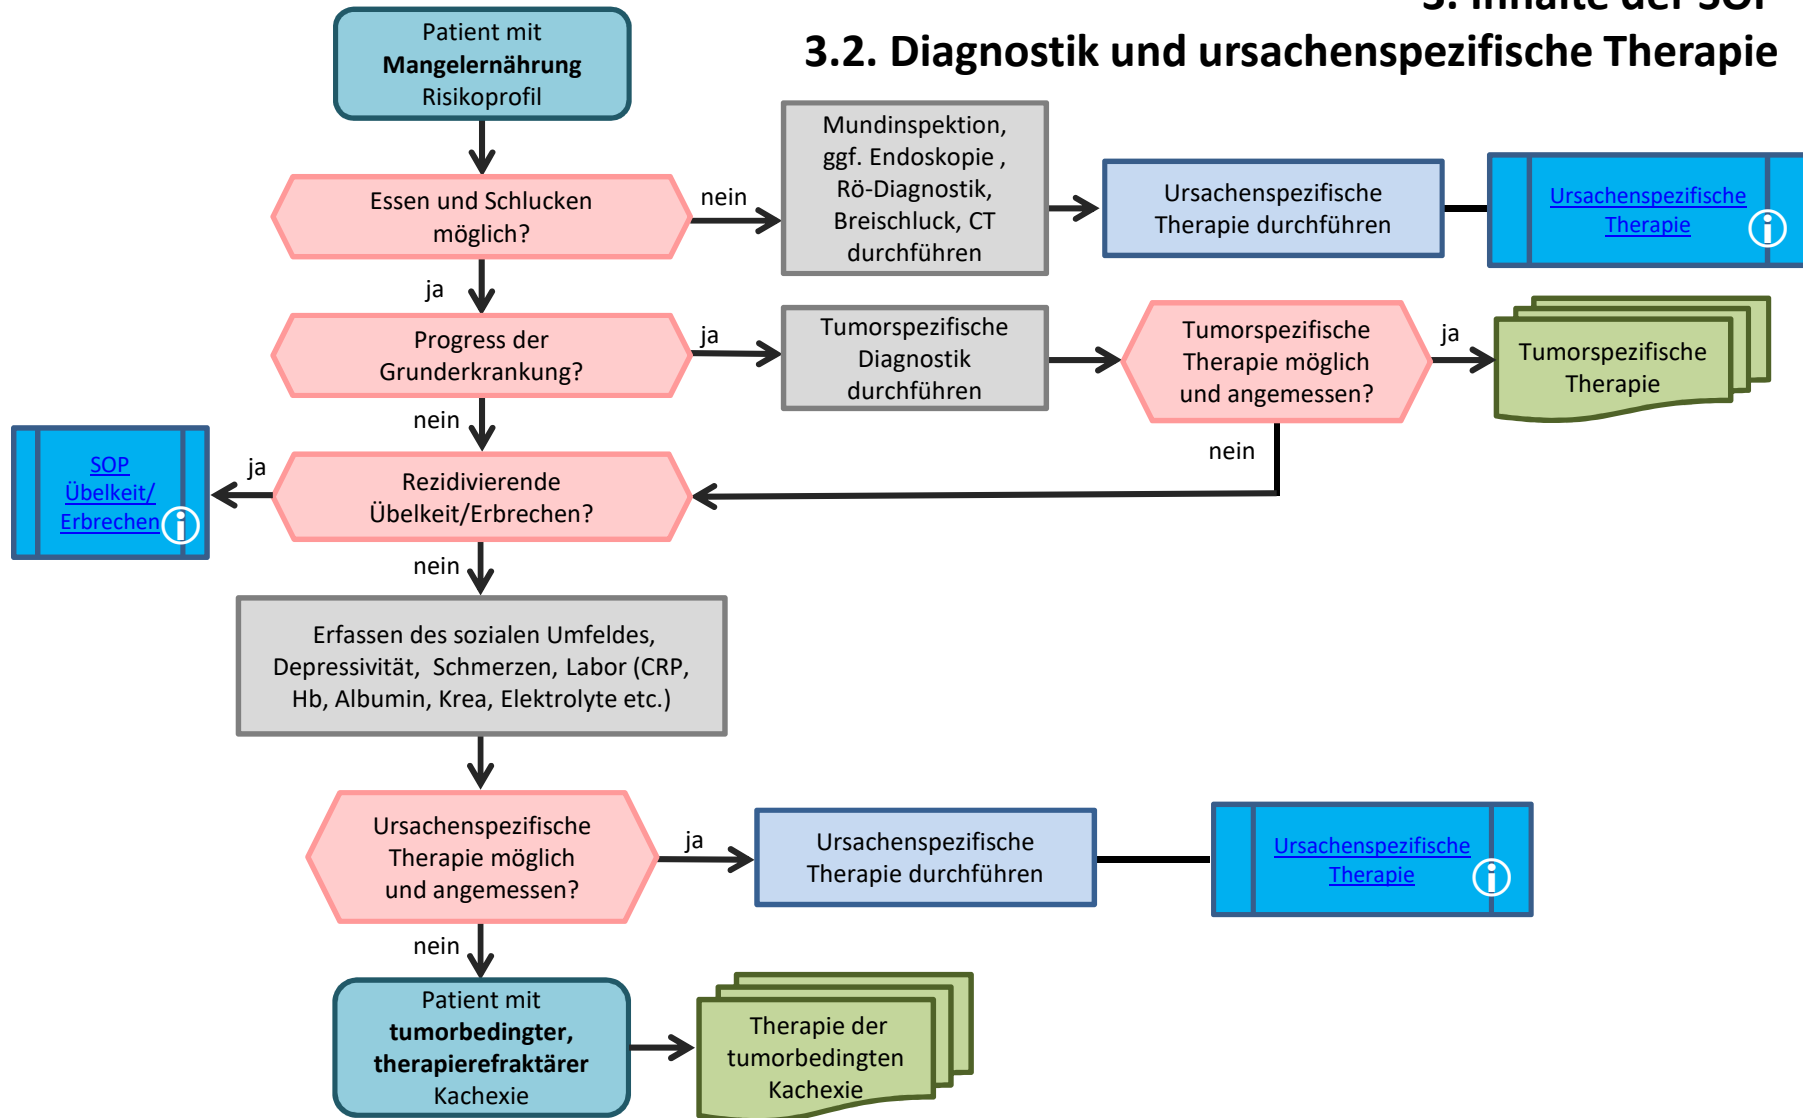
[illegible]

3.2. Diagnostik und ursachenspezifische Therapie

Patient mit **Mangelernährung** Risikoprofil

Essen und Schlucken möglich?

nein

Mundinspektion, ggf. Endoskopie , Rö-Diagnostik, Breischluck, CT durchführen

Ursachenspezifische Therapie durchführen

Ursachenspezifische Therapie

ja

Progress der Grunderkrankung?

ja

Tumorspezifische Diagnostik durchführen

Tumorspezifische Therapie möglich und angemessen?

ja

Tumorspezifische Therapie

nein

nein

SOP Übelkeit/ Erbrechen

ja

Rezidivierende Übelkeit/Erbrechen?

nein

Erfassen des sozialen Umfeldes, Depressivität, Schmerzen, Labor (CRP, Hb, Albumin, Krea, Elektrolyte etc.)

Ursachenspezifische Therapie möglich und angemessen?

ja

Ursachenspezifische Therapie durchführen

Ursachenspezifische Therapie

nein

Patient mit **tumorbedingter, therapierefraktärer** Kachexie

Therapie der tumorbedingten Kachexie